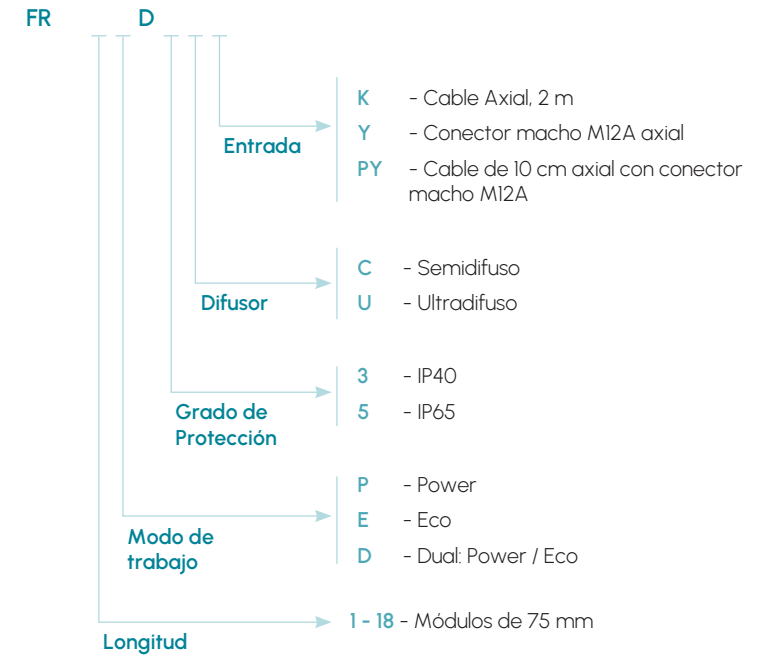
FR D

Entrada

K - Cable Axial, 2 m
Y - Conector macho M12A axial
PY - Cable de 10 cm axial con conector macho M12A

Difusor

C - Semidifuso
U - Ultradifuso

Grado de Protección

3 - IP40
5 - IP65

Modo de trabajo

P - Power
E - Eco
D - Dual: Power / Eco

Longitud

1 - 18 - Módulos de 75 mm